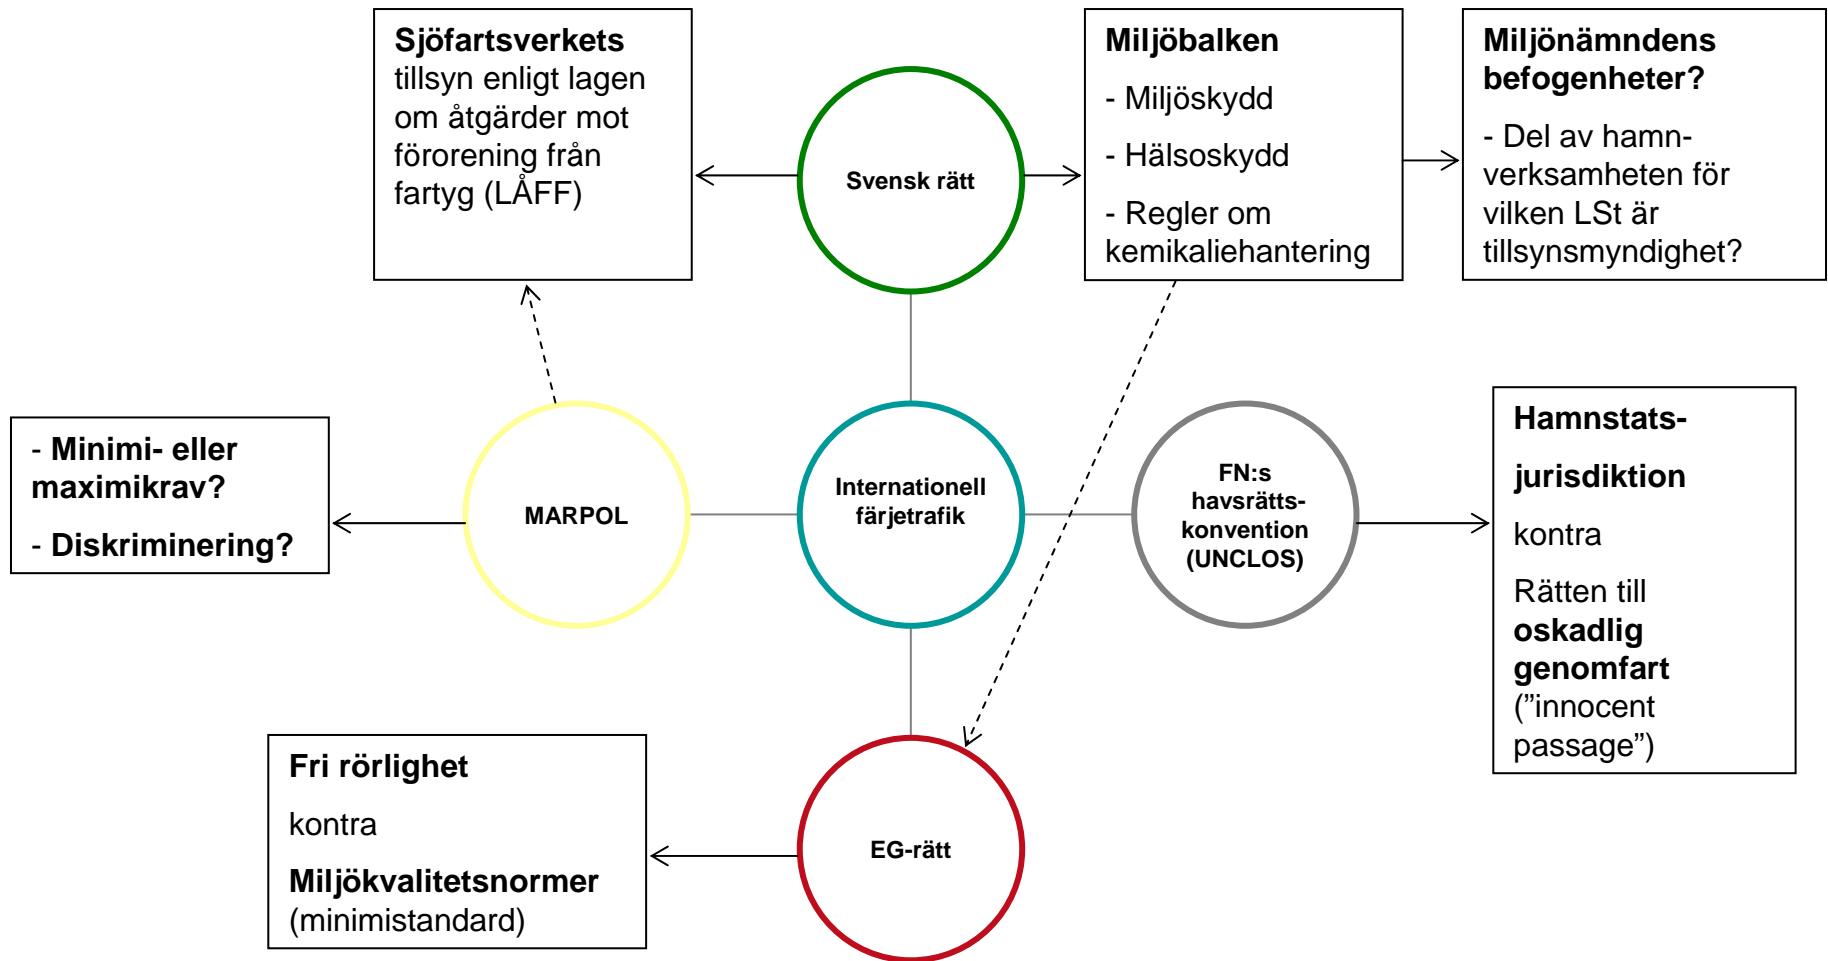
Sjöfartsverkets tillsyn enligt lagen om åtgärder mot förorening från fartyg (LÅFF)

Svensk rätt

Miljöbalken

- Miljöskydd

- Hälsoskydd

- Regler om kemikaliehantering

Miljönämndens befogenheter?

- Del av hamnverksamheten för vilken LSt är tillsynsmyndighet?

- Minimi- eller maximikrav?

- Diskriminering?

MARPOL

Internationell färjetrafik

FN:s havsrätts-konvention (UNCLOS)

Hamnstats-

jurisdiktion

kontra

Rätten till oskadlig genomfart (”innocent passage”)

Fri rörlighet

kontra

Miljökvalitetsnormer (minimistandard)

EG-rätt